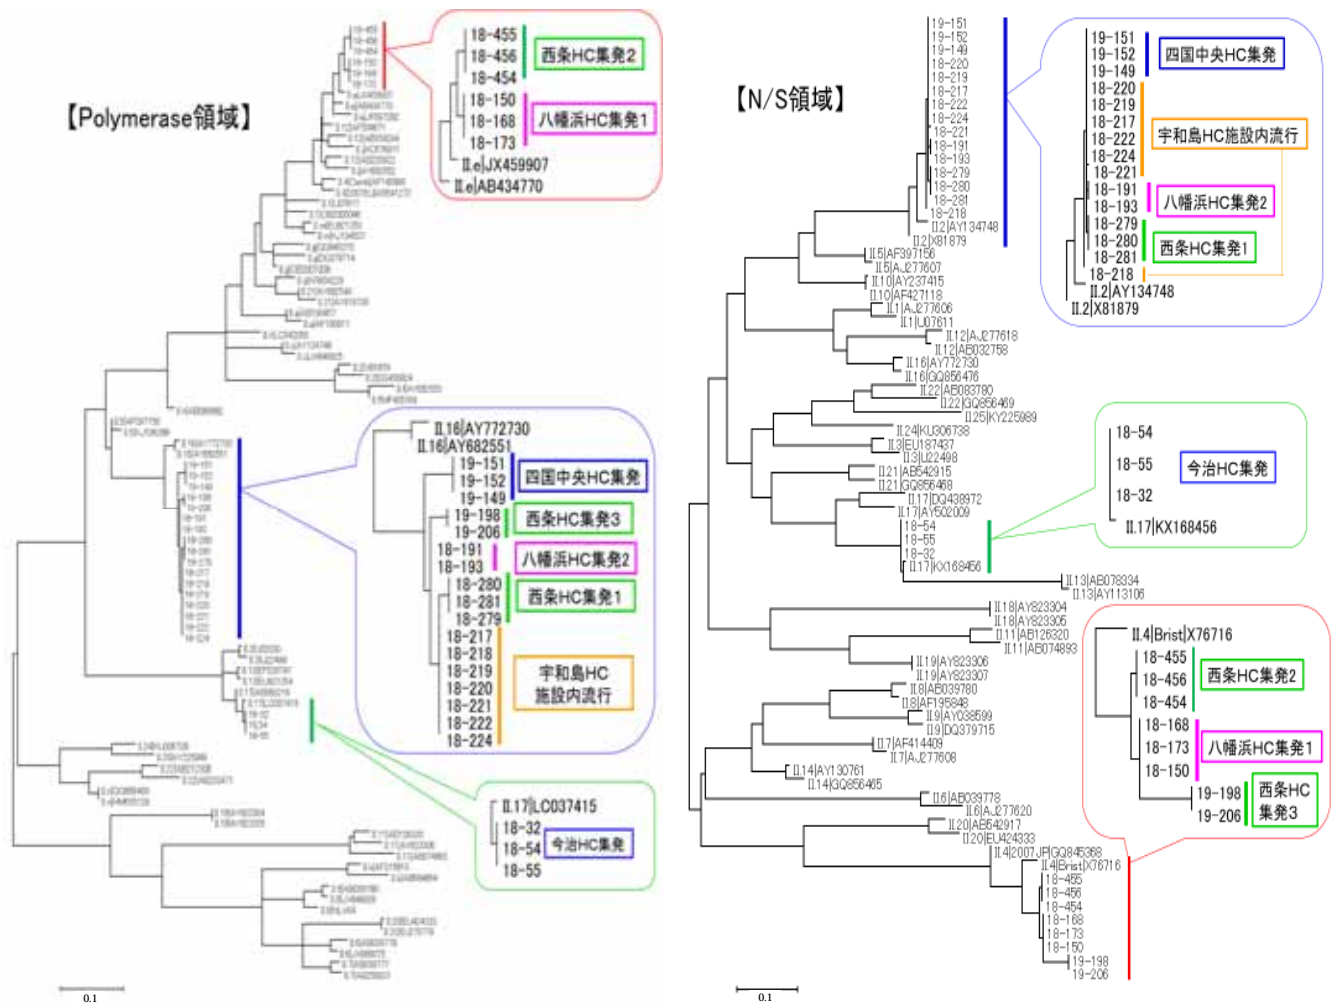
【Polymerase領域】

18-455
18-456
18-454
西条HC集発2
18-150
18-168
18-173
八幡浜HC集発1
II.e|JX459907
II.e|AB434770

II.16|AY772730
II.16|AY682551
19-151
19-152
19-149
四国中央HC集発
19-198
19-206
西条HC集発3
18-191
18-193
八幡浜HC集発2
18-280
18-281
18-279
西条HC集発1
18-217
18-218
18-219
18-220
18-221
18-222
18-224
宇和島HC施設内流行

II.17|LC037415
18-32
18-54
18-55
今治HC集発

0.1

【N/S領域】

19-151
19-152
19-149
18-220
18-219
18-217
18-222
18-224
18-221
18-191
18-193
18-279
18-280
18-281
18-218
II.2|AY134748
II.2|X81879
四国中央HC集発
宇和島HC施設内流行
八幡浜HC集発2
西条HC集発1

II.5|AF397156
II.5|AJ277607
II.10|AY237415
II.10|AF427118
II.1|AJ277606
II.1|U07611
II.12|AJ277618
II.12|AB032758
II.16|AY772730
II.16|GQ856476
II.22|AB083780
II.22|GQ856469
II.25|KY225989
II.24|KU306738
II.3|EU187437
II.3|U22498
II.21|AB542915
II.21|GQ856468
II.17|DQ438972
II.17|AY502009
18-54
18-55
18-32
II.17|KX168456

18-54
18-55
18-32
II.17|KX168456
今治HC集発

II.13|AB078334
II.13|AY113106
II.18|AY823304
II.18|AY823305
II.11|AB126320
II.11|AB074893
II.19|AY823306
II.19|AY823307
II.8|AB039780
II.8|AF195848
II.9|AY038599
II.9|DQ379715
II.7|AF414409
II.7|AJ277608
II.14|AY130761
II.14|GQ856465
II.6|AB039778
II.6|AJ277620
II.20|AB542917
II.20|EU424333
II.4|2007JP|GQ845368
II.4|Brist|X76716
18-455
18-456
18-454
18-168
18-173
18-150
19-198
19-206

II.4|Brist|X76716
18-455
18-456
18-454
西条HC集発2
18-168
18-173
18-150
八幡浜HC集発1
19-198
19-206
西条HC集発3

0.1